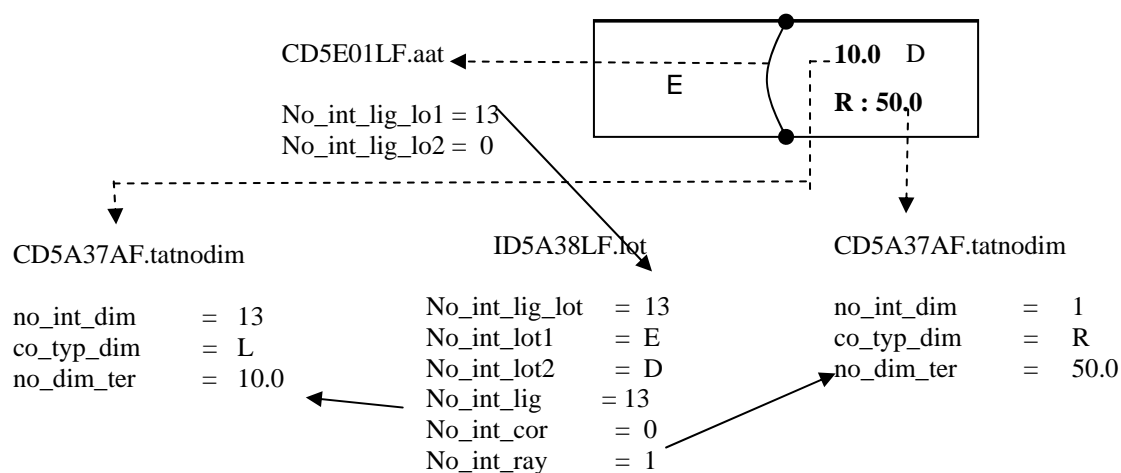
CD5E01LF.aat

No_int_lig_lo1 = 13
No_int_lig_lo2 = 0

E

10.0 D

R : 50.0

CD5A37AF.tatnodim

no_int_dim = 13
co_typ_dim = L
no_dim_ter = 10.0

ID5A38LF.lot

No_int_lig_lot = 13
No_int_lot1 = E
No_int_lot2 = D
No_int_lig = 13
No_int_cor = 0
No_int_ray = 1

CD5A37AF.tatnodim

no_int_dim = 1
co_typ_dim = R
no_dim_ter = 50.0